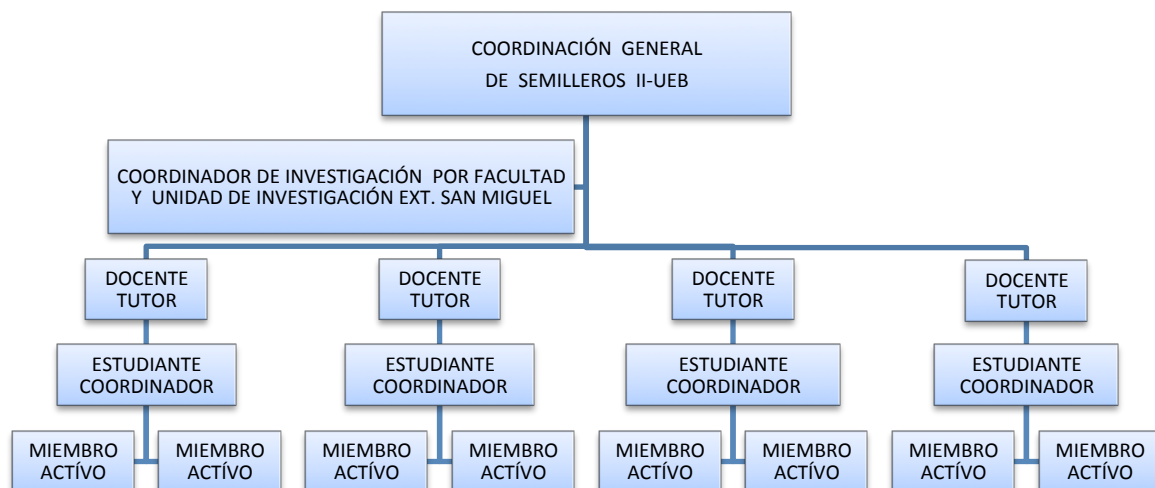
COORDINACIÓN GENERAL
DE SEMILLEROS II-UEB

COORDINADOR DE INVESTIGACIÓN POR FACULTAD
Y UNIDAD DE INVESTIGACIÓN EXT. SAN MIGUEL

DOCENTE
TUTOR

ESTUDIANTE
COORDINADOR

MIEMBRO
ACTÍVO

MIEMBRO
ACTÍVO

DOCENTE
TUTOR

ESTUDIANTE
COORDINADOR

MIEMBRO
ACTÍVO

MIEMBRO
ACTÍVO

DOCENTE
TUTOR

ESTUDIANTE
COORDINADOR

MIEMBRO
ACTÍVO

MIEMBRO
ACTÍVO

DOCENTE
TUTOR

ESTUDIANTE
COORDINADOR

MIEMBRO
ACTÍVO

MIEMBRO
ACTÍVO